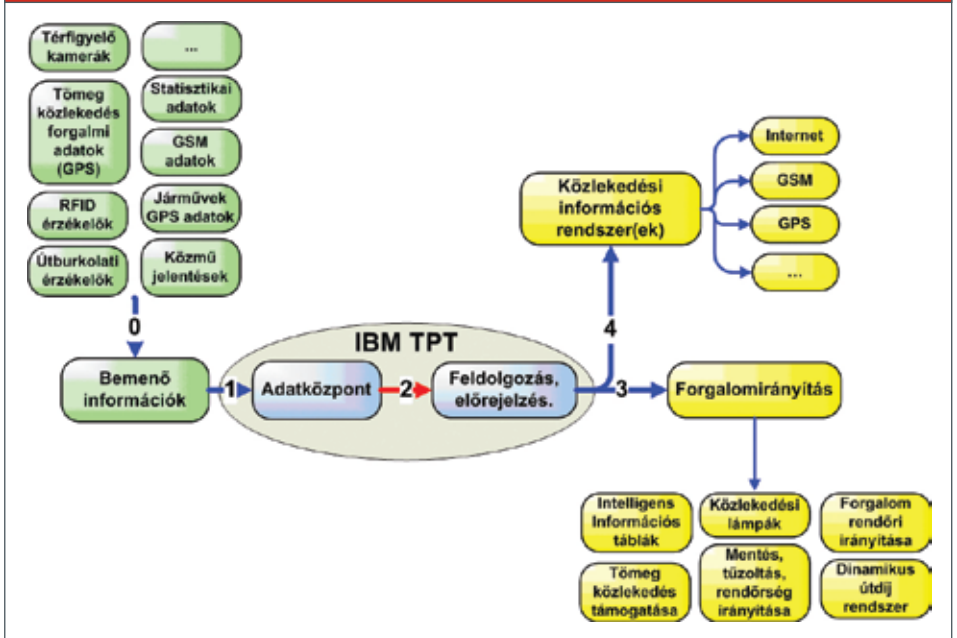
Térfigyelő kamerák

...

Tömeg közlekedés forgalmi adatok (GPS)

Statisztikai adatok

GSM adatok

RFID érzékelők

Járművek GPS adatok

Útburkolati érzékelők

Közmű jelentések

0

Bemenő információk

1

IBM TPT

Adatközpont

2

Feldolgozás, előrejelzés.

3

Forgalomirányítás

4

Közlekedési információs rendszer(ek)

Internet

GSM

GPS

...

Intelligens Információs táblák

Közlekedési lámpák

Forgalom rendőri irányítása

Tömeg közlekedés támogatása

Mentés, tűzoltás, rendőrség irányítása

Dinamikus útdíj rendszer